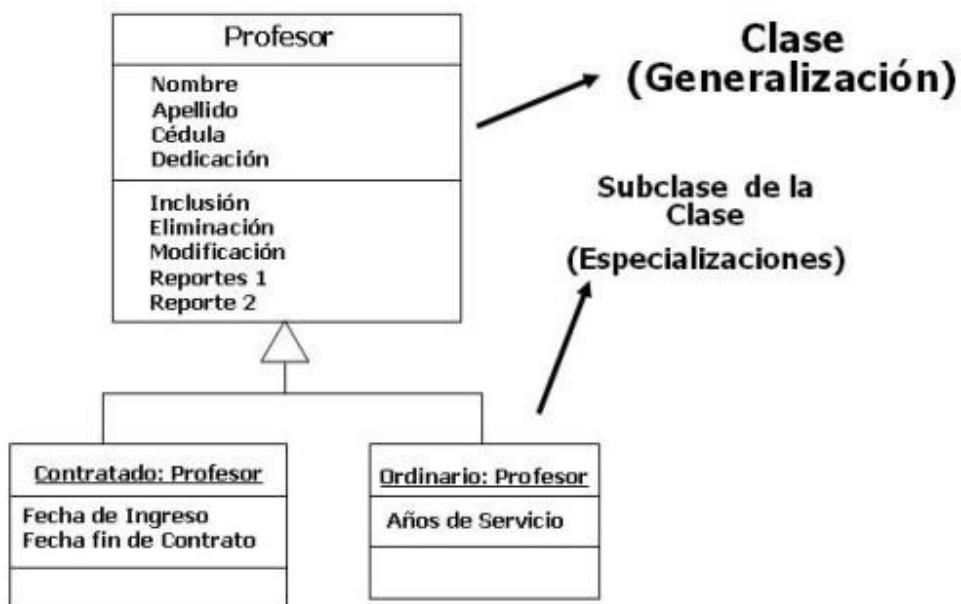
Profesor

Nombre
Apellido
Cédula
Dedicación

Inclusión
Eliminación
Modificación
Reportes 1
Reporte 2

Clase
(Generalización)

Subclase de la Clase

(Especializaciones)

Contratado: Profesor

Fecha de Ingreso
Fecha fin de Contrato

Ordinario: Profesor

Años de Servicio